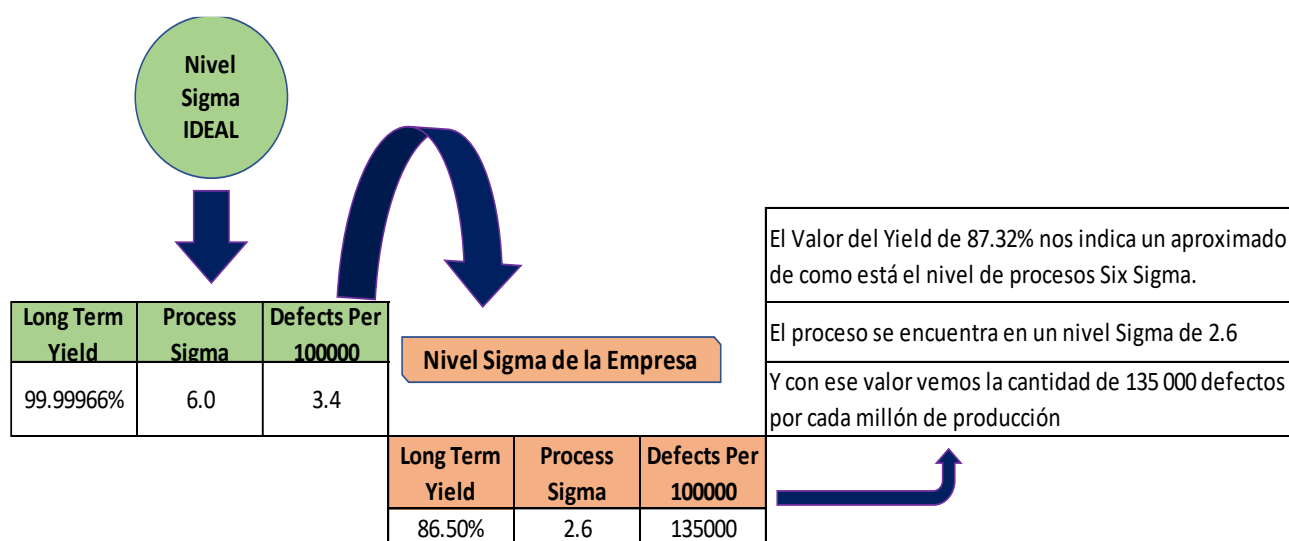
Nivel Sigma IDEAL

| Long Term Yield | Process Sigma | Defects Per 100000 |
|---|---|---|
| 99.99966% | 6.0 | 3.4 |

Nivel Sigma de la Empresa

| Long Term Yield | Process Sigma | Defects Per 100000 |
|---|---|---|
| 86.50% | 2.6 | 135000 |

El Valor del Yield de 87.32% nos indica un aproximado de como está el nivel de procesos Six Sigma.

El proceso se encuentra en un nivel Sigma de 2.6

Y con ese valor vemos la cantidad de 135 000 defectos por cada millón de producción